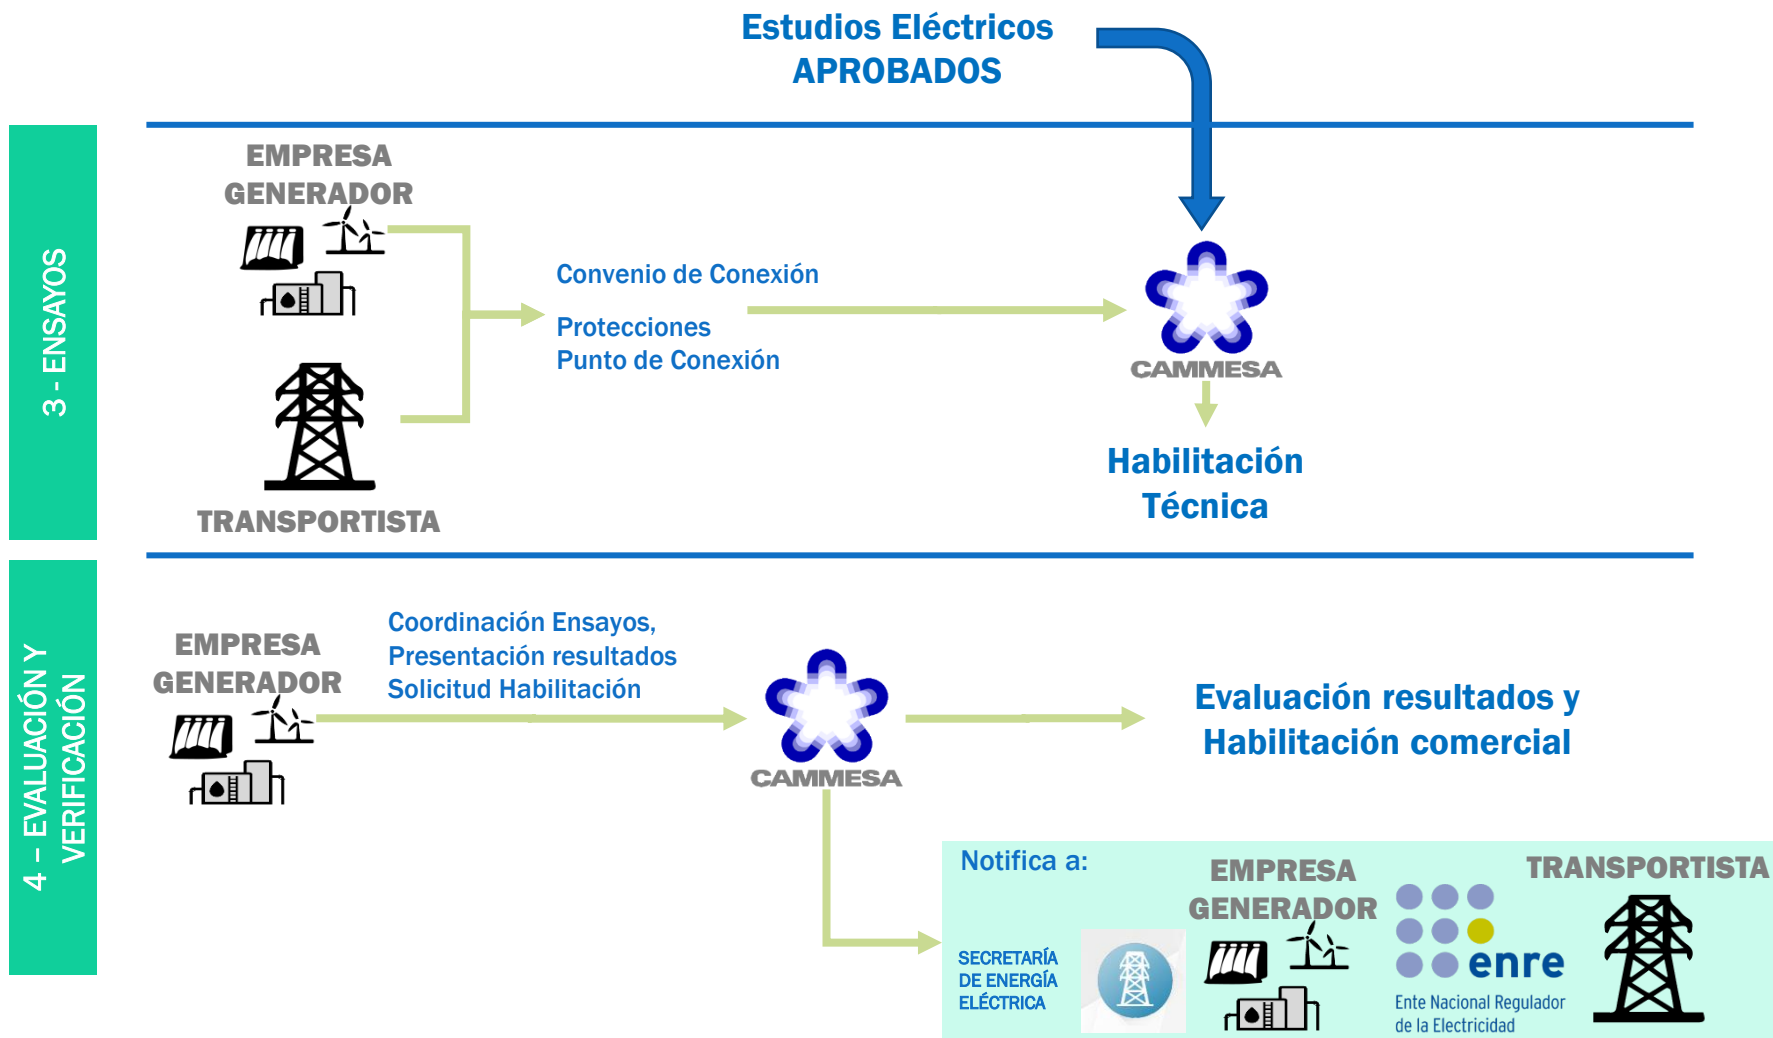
Estudios Eléctricos APROBADOS

3 - ENSAYOS

EMPRESA GENERADOR

Convenio de Conexión

Protecciones
Punto de Conexión

CAMMESA

TRANSPORTISTA

Habilitación Técnica

4 – EVALUACIÓN Y VERIFICACIÓN

EMPRESA GENERADOR

Coordinación Ensayos,
Presentación resultados
Solicitud Habilitación

CAMMESA

Evaluación resultados y Habilitación comercial

Notifica a:

SECRETARÍA DE ENERGÍA ELÉCTRICA

EMPRESA GENERADOR

enre
Ente Nacional Regulador de la Electricidad

TRANSPORTISTA